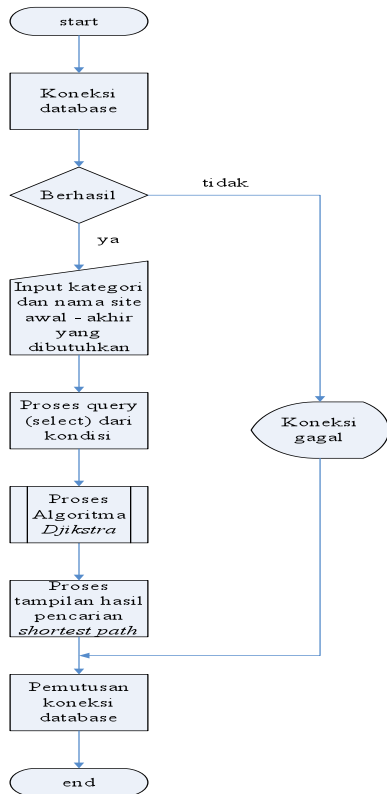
start

Koneksi database

Berhasil

tidak

ya

Input kategori dan nama site awal - akhir yang dibutuhkan

Koneksi gagal

Proses query (select) dari kondisi

Proses Algoritma *Djikstra*

Proses tampilan hasil pencarian *shortest path*

Pemutusan koneksi database

end